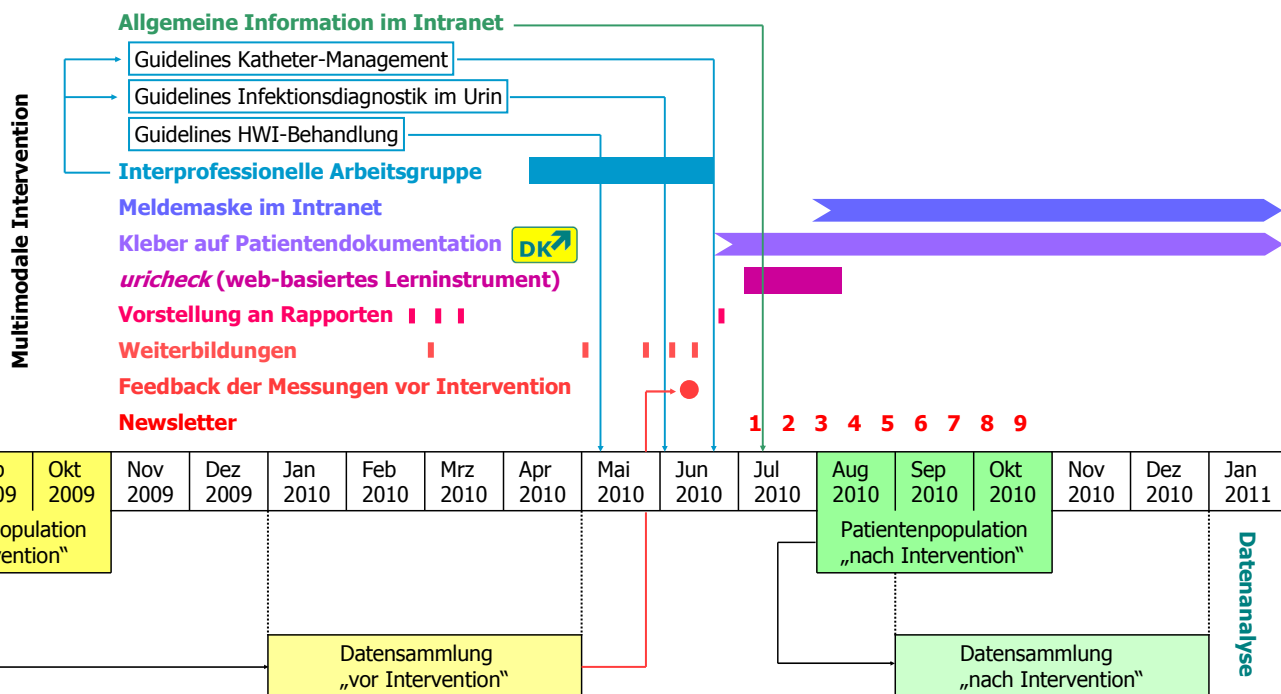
Multimodale Intervention

Allgemeine Information im Intranet

Guidelines Katheter-Management

Guidelines Infektionsdiagnostik im Urin

Guidelines HWI-Behandlung

Interprofessionelle Arbeitsgruppe

Meldemaske im Intranet

Kleber auf Patientendokumentation DK

uricheck (web-basiertes Lerninstrument)

Vorstellung an Rapporten

Weiterbildungen

Feedback der Messungen vor Intervention

Newsletter

1 2 3 4 5 6 7 8 9

| p 09 | Okt 2009 | Nov 2009 | Dez 2009 | Jan 2010 | Feb 2010 | Mrz 2010 | Apr 2010 | Mai 2010 | Jun 2010 | Jul 2010 | Aug 2010 | Sep 2010 | Okt 2010 | Nov 2010 | Dez 2010 | Jan 2011 |
|---|---|---|---|---|---|---|---|---|---|---|---|---|---|---|---|---|

opulation ervention"

Patientenpopulation „nach Intervention"

Datenanalyse

Datensammlung „vor Intervention"

Datensammlung „nach Intervention"